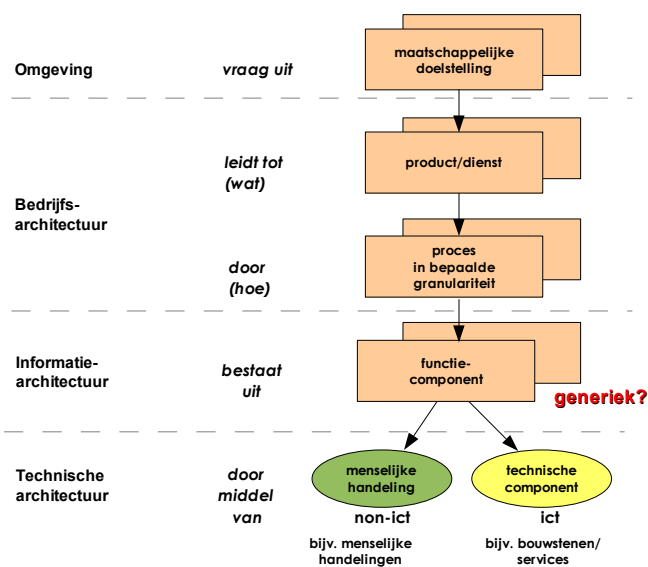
Omgeving

vraag uit

maatschappelijke doelstelling

leidt tot (wat)

product/dienst

Bedrijfsarchitectuur

door (hoe)

proces in bepaalde granulariteit

Informatiearchitectuur

bestaat uit

functiecomponent

generiek?

Technische architectuur

door middel van

menselijke handeling

non-ict

bijv. menselijke handelingen

technische component

ict

bijv. bouwstenen/ services